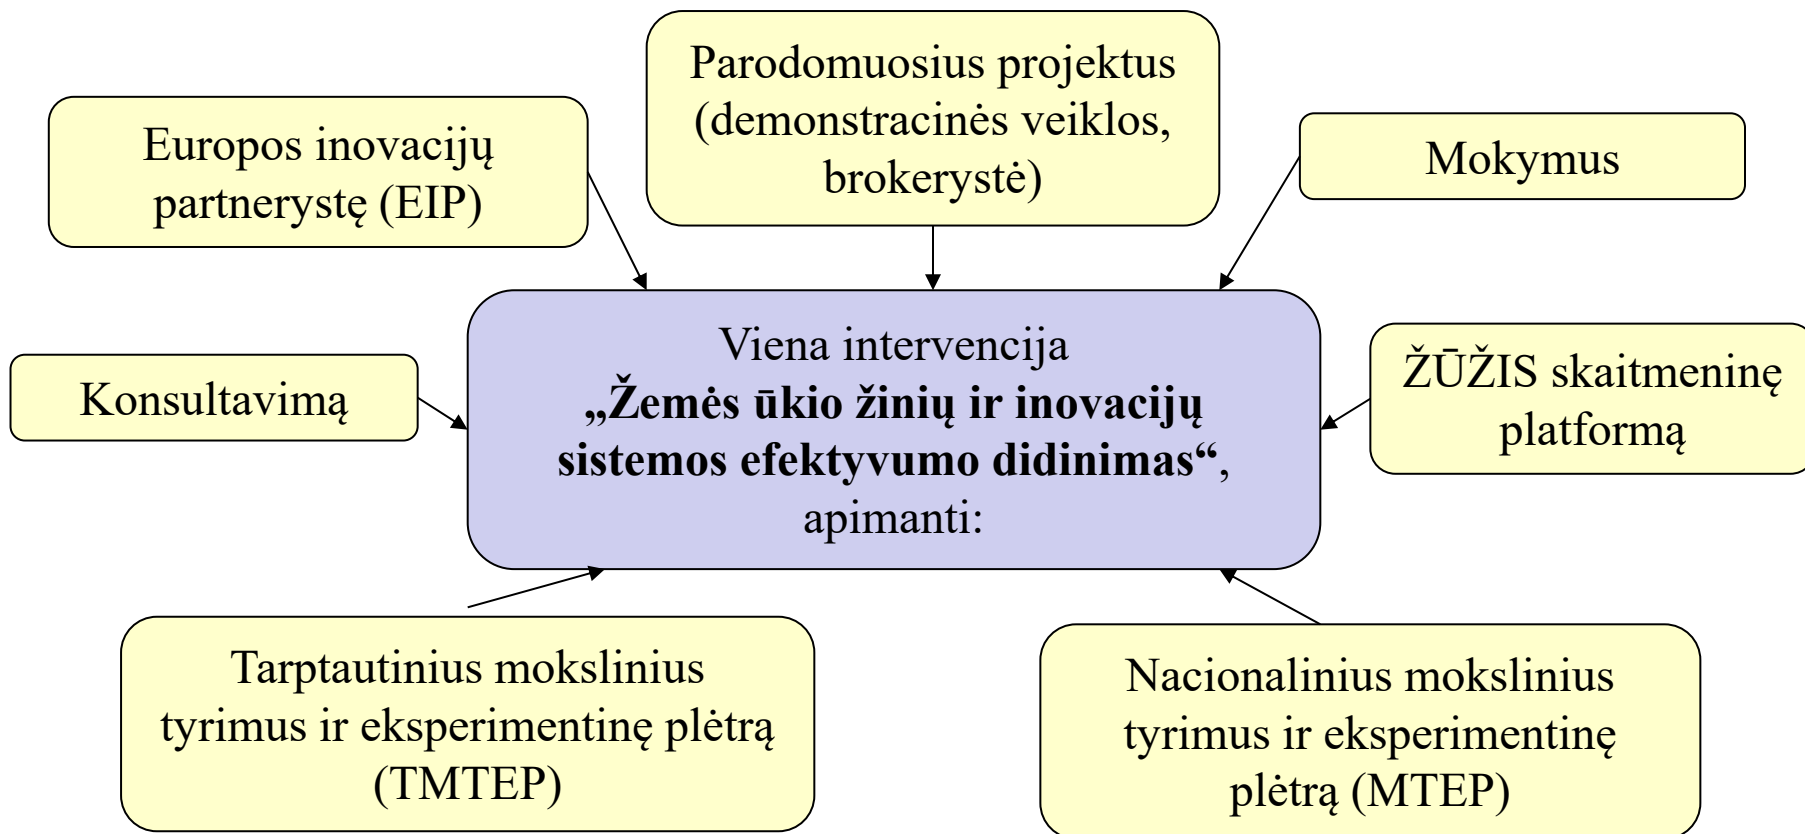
Parodomuosius projektus (demonstracinės veiklos, brokerystė)

Europos inovacijų partnerystę (EIP)

Mokymus

Viena intervencija
**„Žemės ūkio žinių ir inovacijų sistemos efektyvumo didinimas“**, apimanti:

Konsultavimą

ŽŪŽIS skaitmeninę platformą

Tarptautinius mokslinius tyrimus ir eksperimentinę plėtrą (TMTEP)

Nacionalinius mokslinius tyrimus ir eksperimentinę plėtrą (MTEP)